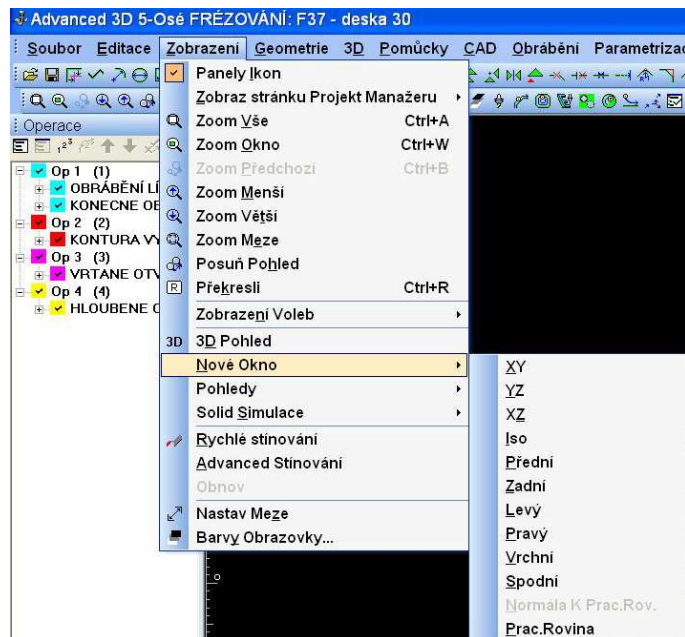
Advanced 3D 5-Osé FRÉZOVÁNÍ: F37 - deska 30

Soubor Editace Zobrazení Geometrie 3D Pomůcky CAD Obrábění Parametrizac

Operace

Op 1 (1)
OBRÁBĚNÍ LÍ
KONECNE OB
Op 2 (2)
KONTURA VY
Op 3 (3)
VRTANE OTV
Op 4 (4)
HLOUBENE C

Panely Ikon
Zobraz stránku Projekt Manažeru
Zoom Vše Ctrl+A
Zoom Okno Ctrl+W
Zoom Předchozí Ctrl+B
Zoom Menší
Zoom Větší
Zoom Meze
Posuň Pohled
Překresli Ctrl+R
Zobrazení Voleb
3D 3D Pohled
Nové Okno
Pohledy
Solid Simulace
Rychlé stinování
Advanced Stinování
Obnov
Nastav Meze
Barvy Obrazovky...

XY
YZ
XZ
Iso
Přední
Zadní
Levý
Pravý
Vrchní
Spodní
Normála K Prac.Rov.
Prac.Rovina